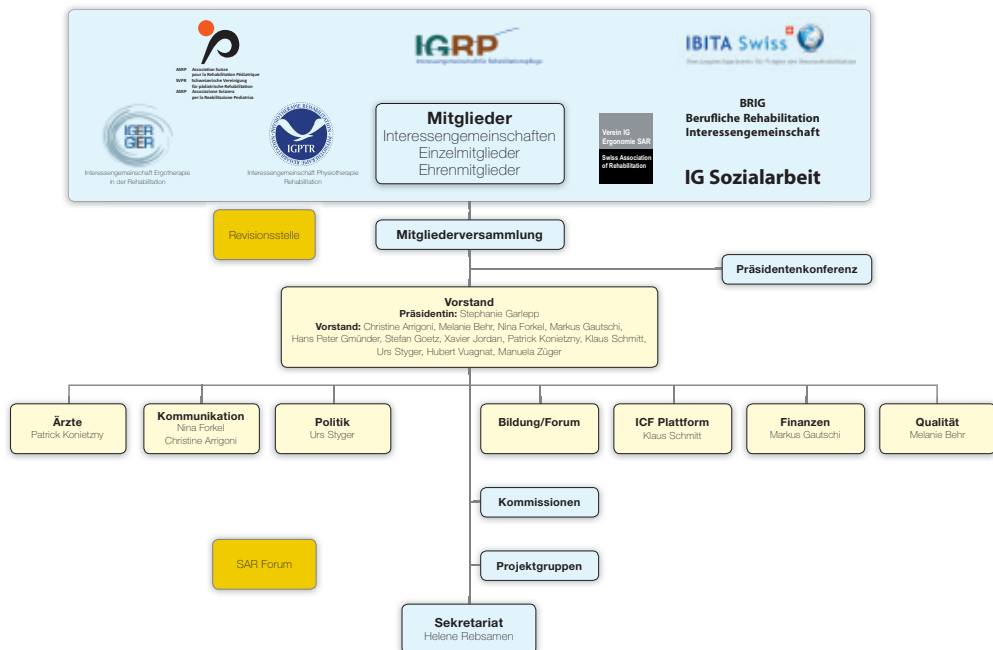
ARIP Association Suisse pour la Réhabilitation Pédiatrique
SVPR Schweizerische Vereinigung für pädiatrische Rehabilitation
ARIP Associazione Svizzera per la Riabilitazione Pediatrica

IGRP
Interessengemeinschaft Rehabilitationspflege

IBITA Swiss
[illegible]

IGERGER
Interessengemeinschaft Ergotherapie in der Rehabilitation

IGPTR
Interessengemeinschaft Physiotherapie Rehabilitation

Mitglieder
Interessengemeinschaften
Einzelmitglieder
Ehrenmitglieder

Verein IG Ergonomie SAR
Swiss Association of Rehabilitation

BRIG
Berufliche Rehabilitation
Interessengemeinschaft

IG Sozialarbeit

Revisionsstelle

Mitgliederversammlung

Präsidentenkonferenz

Vorstand
Präsidentin: Stephanie Garlepp
Vorstand: Christine Arrigoni, Melanie Behr, Nina Forkel, Markus Gautschi, Hans Peter Gmünder, Stefan Goetz, Xavier Jordan, Patrick Konietzny, Klaus Schmitt, Urs Styger, Hubert Vuagnat, Manuela Züger

Ärzte
Patrick Konietzny

Kommunikation
Nina Forkel
Christine Arrigoni

Politik
Urs Styger

Bildung/Forum

ICF Plattform
Klaus Schmitt

Finanzen
Markus Gautschi

Qualität
Melanie Behr

Kommissionen

SAR Forum

Projektgruppen

Sekretariat
Helene Rebsamen